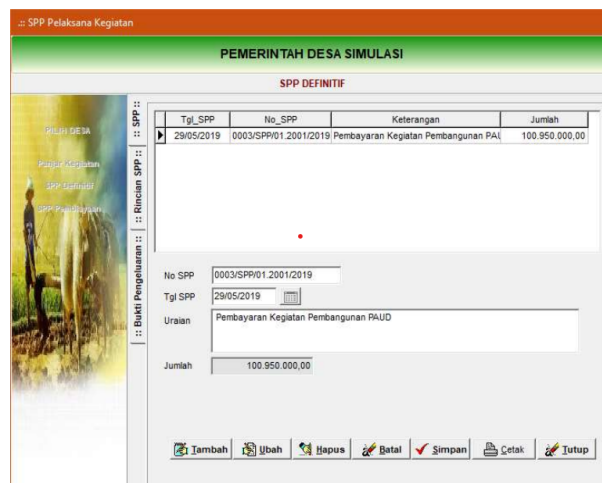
.:: SPP Pelaksana Kegiatan

PEMERINTAH DESA SIMULASI

SPP DEFINITIF

PILIH DESA

Daftar Kegiatan

SPP Definitif

SPP Pembiayaan

:: SPP ::

:: Rincian SPP ::

:: Bukti Pengeluaran ::

| Tgl_SPP | No_SPP | Keterangan | Jumlah |
|---|---|---|---|
| 29/05/2019 | 0003/SPP/01.2001/2019 | Pembayaran Kegiatan Pembangunan PAU | 100.950.000,00 |

No SPP 0003/SPP/01.2001/2019

Tgl SPP 29/05/2019

Uraian Pembayaran Kegiatan Pembangunan PAUD

Jumlah 100.950.000,00

Tambah Ubah Hapus Batal Simpan Cetak Tutup